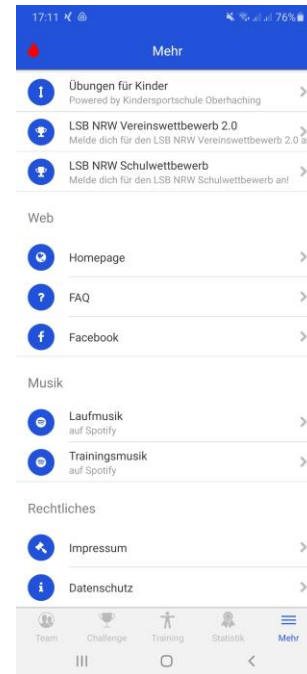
17:11 76%

Mehr

Übungen für Kinder
Powered by Kindersportschule Oberhaching

LSB NRW Vereinswettbewerb 2.0
Melde dich für den LSB NRW Vereinswettbewerb 2.0 a

LSB NRW Schulwettbewerb
Melde dich für den LSB NRW Schulwettbewerb an!

Web

Homepage

FAQ

Facebook

Musik

Laufmusik
auf Spotify

Trainingsmusik
auf Spotify

Rechtliches

Impressum

Datenschutz

Team Challenge Training Statistik Mehr